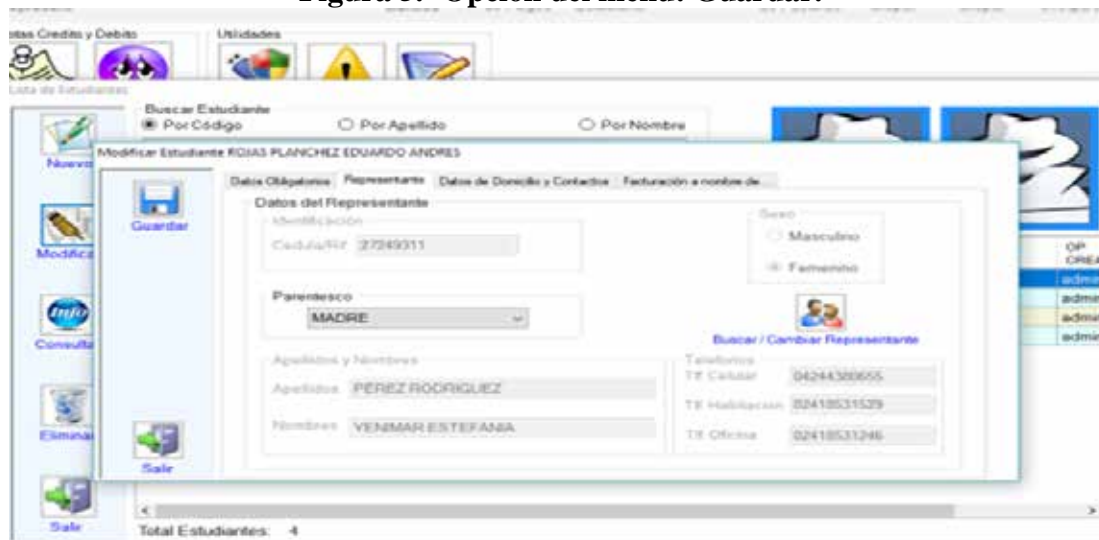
Figura 8. Opción del menú: Guardar.

otas Credito y Debito

Utilidades

Lista de Estudiantes

Buscar Estudiante

Por Código

Por Apellido

Por Nombre

Nuevo

Modificar Estudiante ROJAS PLANCHEZ EDUARDO ANDRES

Guardar

Datos Obligatorios

Representante

Datos de Domicilio y Contactos

Facturación a nombre de...

Datos del Representante

Identificación

Cedula/Rif 27249311

Sexo

Masculino

Femenino

Modifica

OP CREA

admi

admi

admi

admi

Parentesco

MADRE

Buscar / Cambiar Representante

Consulta

Apellidos y Nombres

Apellidos PEREZ RODRIGUEZ

Nombres YENIMAR ESTEFANIA

Telefonos

Tlf Celular 04244380655

Tlf Habitación 02418531529

Tlf Oficina 02418531246

Eliminar

Salir

Salir

Total Estudiantes: 4